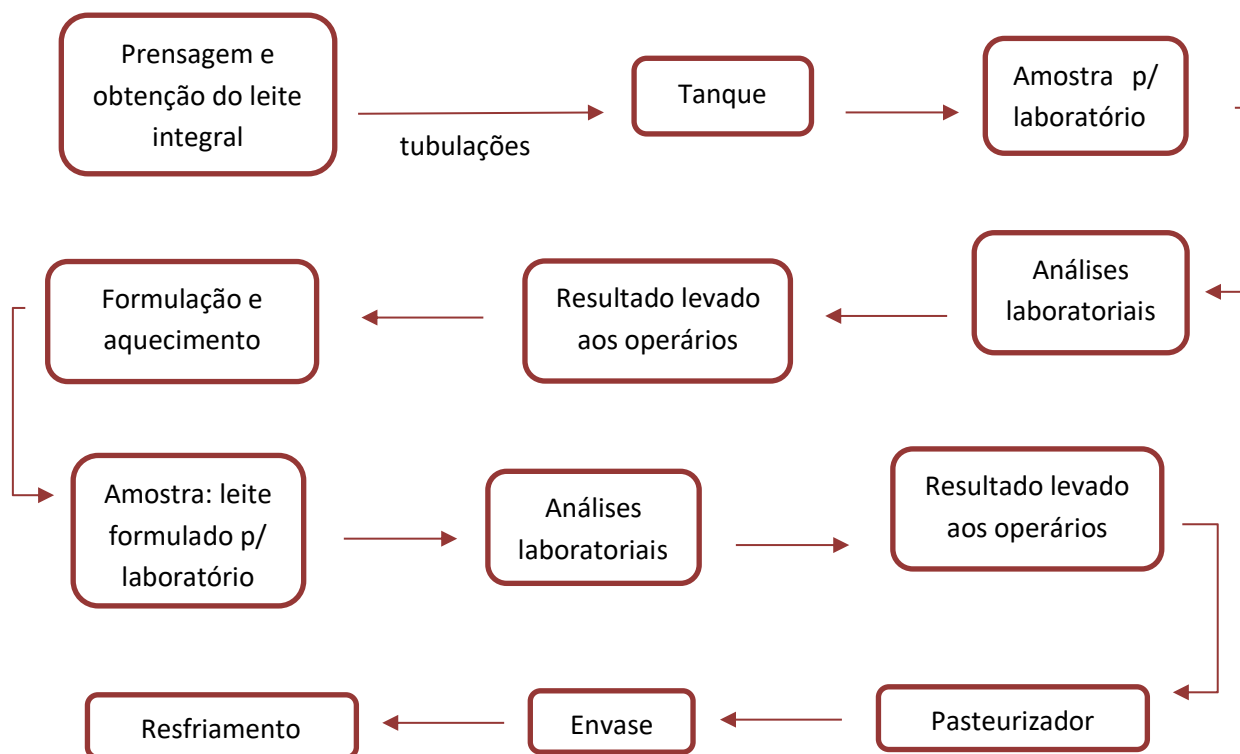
Prensagem e obtenção do leite integral

tubulações

Tanque

Amostra p/ laboratório

Análises laboratoriais

Resultado levado aos operários

Formulação e aquecimento

Amostra: leite formulado p/ laboratório

Análises laboratoriais

Resultado levado aos operários

Pasteurizador

Envase

Resfriamento